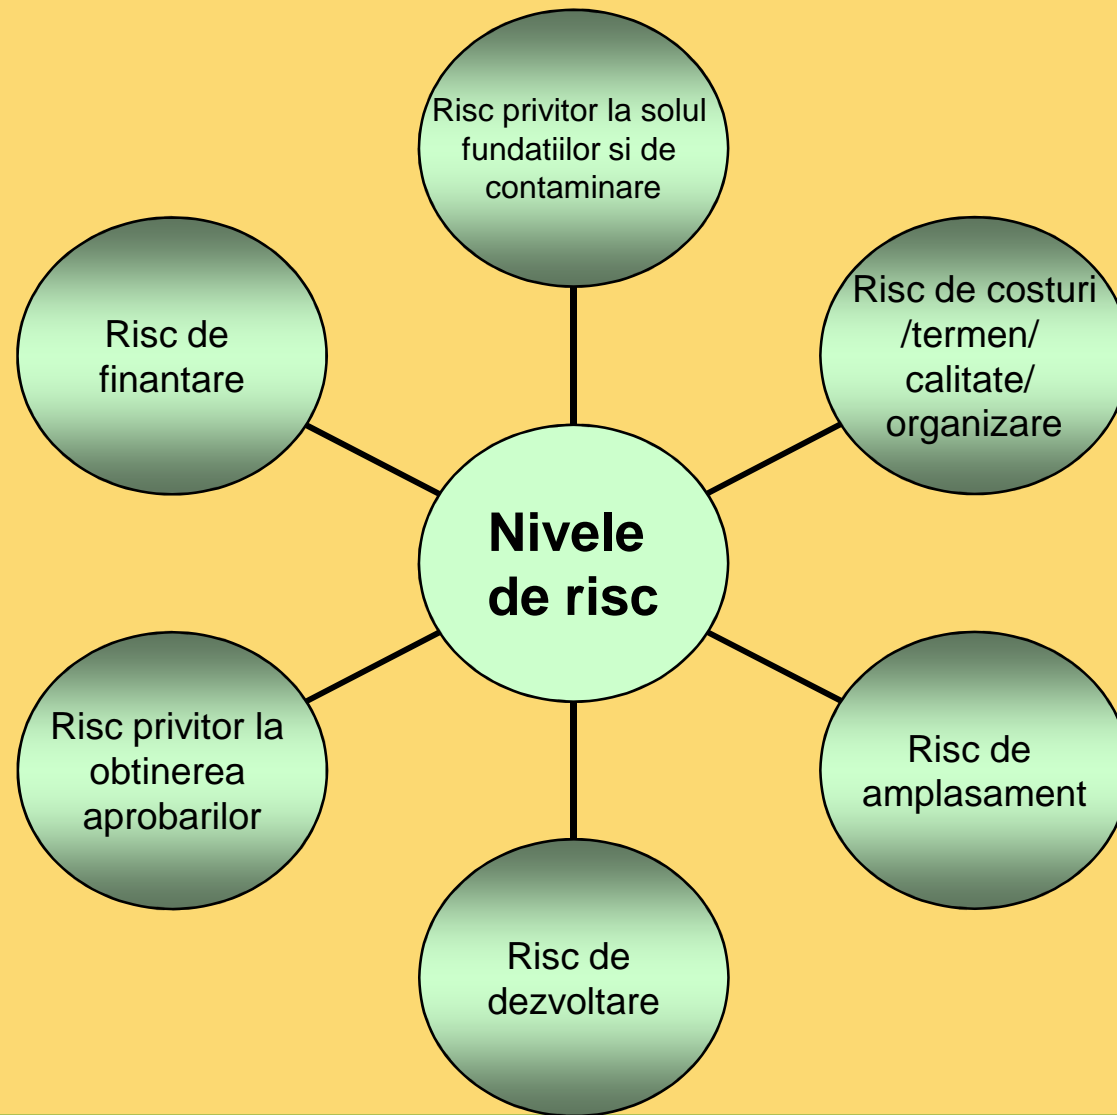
Risc privitor la solul fundatiilor si de contaminare

Risc de finantare

Risc de costuri /termen/ calitate/ organizare

Nivele de risc

Risc privitor la obtinerea aprobarilor

Risc de amplasament

Risc de dezvoltare